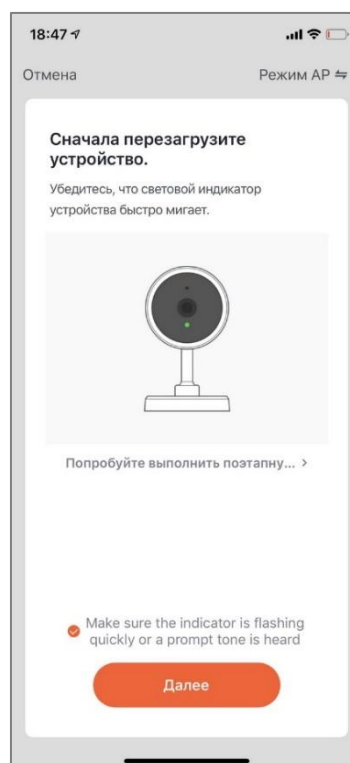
18:47

Отмена

Режим AP ⇋

Сначала перезагрузите устройство.

Убедитесь, что световой индикатор устройства быстро мигает.

Попробуйте выполнить поэтапну... >

Make sure the indicator is flashing quickly or a prompt tone is heard

Далее